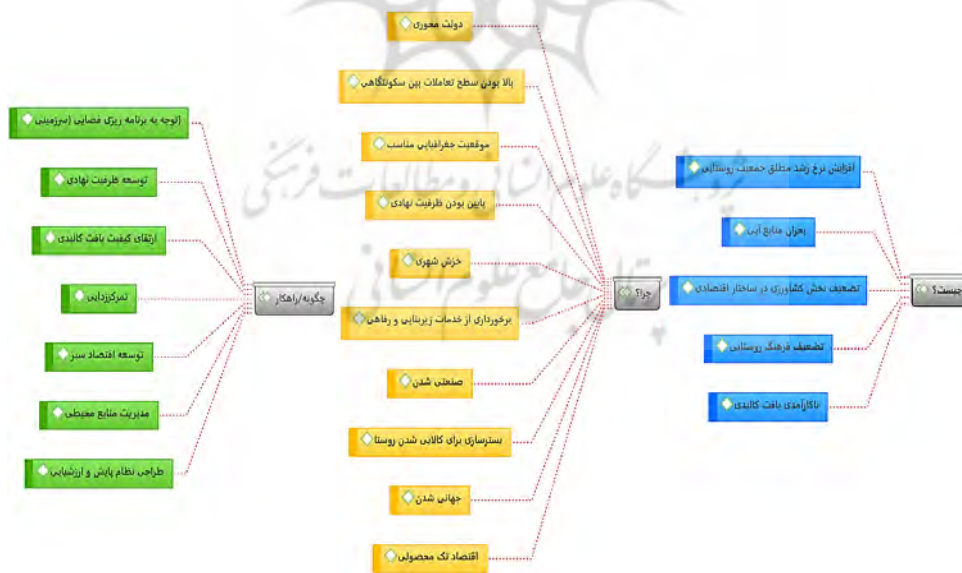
چیست؟

افزایش نرخ رشد مطلق جمعیت روستایی

بحران منابع آبی

تضعیف بخش کشاورزی در ساختار اقتصادی

تضعیف فرهنگ روستایی

ناکارآمدی بافت کالبدی

چرا؟

دولت محوری

بالا بودن سطح تعاملات بین سکونتگاهی

موقعیت جغرافیایی مناسب

پایین بودن ظرفیت نهادی

خزش شهری

برخورداری از خدمات زیربنایی و رفاهی

صنعتی شدن

بسترسازی برای کالایی شدن روستا

جهانی شدن

اقتصاد تک محصولی

چگونه/راهکار

(توجه به برنامه ریزی فضایی (سرزمینی

توسعه ظرفیت نهادی

ارتقای کیفیت بافت کالبدی

تمرکززدایی

توسعه اقتصاد سبز

مدیریت منابع محیطی

طراحی نظام پایش و ارزشیابی